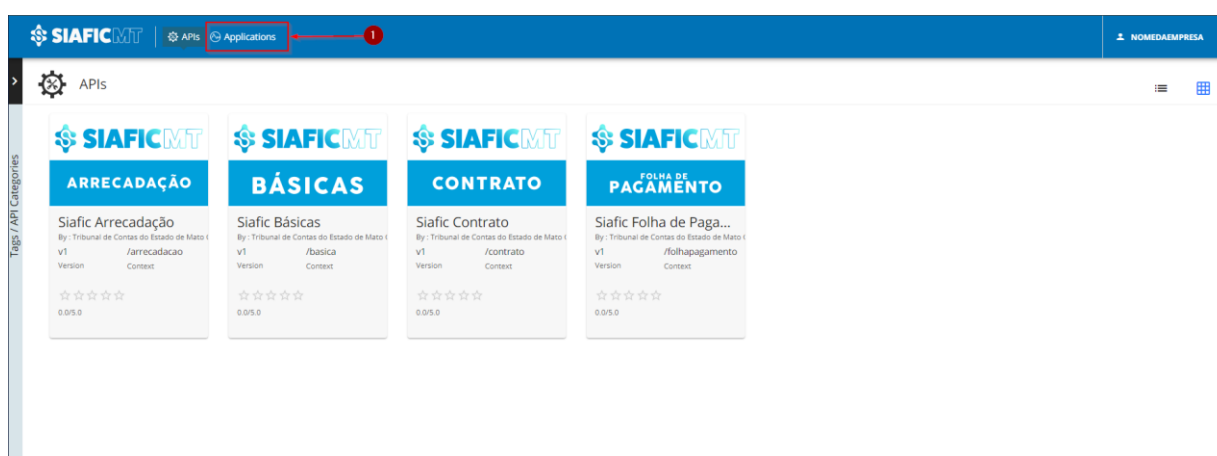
SIAFICMT | APIs Applications 1

NOMEDAEMPRESA

APIs

Tags / API Categories

SIAFICMT
ARRECADAÇÃO
Siafic Arrecadação
By : Tribunal de Contas do Estado de Mato
v1 /arrecadacao
Version Context
0.0/5.0

SIAFICMT
BÁSICAS
Siafic Básicas
By : Tribunal de Contas do Estado de Mato
v1 /basica
Version Context
0.0/5.0

SIAFICMT
CONTRATO
Siafic Contrato
By : Tribunal de Contas do Estado de Mato
v1 /contrato
Version Context
0.0/5.0

SIAFICMT
FOLHA DE PAGAMENTO
Siafic Folha de Paga...
By : Tribunal de Contas do Estado de Mato
v1 /folhapagamento
Version Context
0.0/5.0